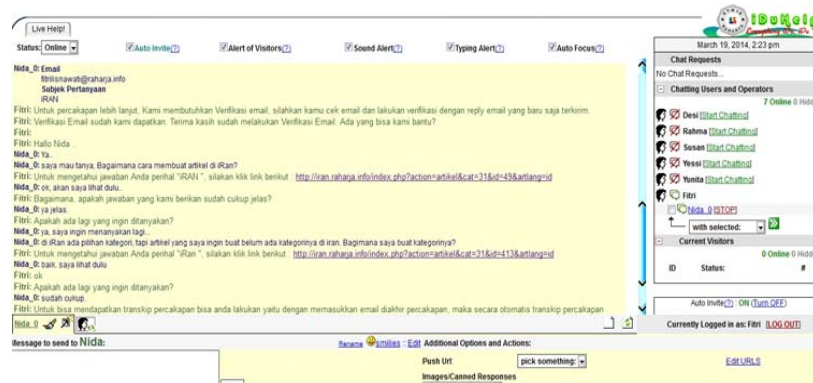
Live Help!

Status: Online

Auto Invite(?)   Alert of Visitors(?)   Sound Alert(?)   Typing Alert(?)   Auto Focus(?)

Nida_0: Email
fitrilisnawati@raharja.info
Subjek Pertanyaan
iRAN
Fitri: Untuk percakapan lebih lanjut, Kami membutuhkan Verifikasi email, silahkan kamu cek email dan lakukan verifikasi dengan reply email yang baru saja terkirim.
Fitri: Verifikasi Email sudah kami dapatkan. Terima kasih sudah melakukan Verifikasi Email. Ada yang bisa kami bantu?
Fitri:
Fitri: Hallo Nida ..
Nida_0: Ya..
Nida_0: saya mau tanya, Bagaimana cara membuat artikel di iRan?
Fitri: Untuk mengetahui jawaban Anda perihal " iRAN ", silakan klik link berikut : http://iran.raharja.info/index.php?action=artikel&cat=31&id=49&artlang=id
Nida_0: ok, akan saya lihat dulu..
Fitri: Bagaimana, apakah jawaban yang kami berikan sudah cukup jelas?
Nida_0: ya jelas.
Fitri: Apakah ada lagi yang ingin ditanyakan?
Nida_0: ya, saya ingin menanyakan lagi..
Nida_0: di iRan ada pilihan kategori, tapi artikel yang saya ingin buat belum ada kategorinya di iran. Bagimana saya buat kategorinya?
Fitri: Untuk mengetahui jawaban Anda perihal " iRAN ", silakan klik link berikut : http://iran.raharja.info/index.php?action=artikel&cat=31&id=413&artlang=id
Nida_0: baik, saya lihat dulu
Fitri: ok
Fitri: Apakah ada lagi yang ingin ditanyakan?
Nida_0: sudah cukup.
Fitri: Untuk bisa mendapatkan transkip percakapan bisa anda lakukan yaitu dengan memasukkan email diakhir percakapan, maka secara otomatis transkip percakapan

Nida_0

Message to send to Nida:

Rename   smilies :: Edit   Additional Options and Actions:

Push Url   pick something:   Edit URLS

Images/Canned Responses

March 19, 2014, 2:23 pm

Chat Requests
No Chat Requests...

Chatting Users and Operators
7 Online 0 Hidd

Desi [Start Chatting]
Rahma [Start Chatting]
Susan [Start Chatting]
Yessi [Start Chatting]
Yunita [Start Chatting]
Fitri
Nida_0 [STOP]
with selected:

Current Visitors
0 Online 0 Hidd
ID   Status:   #

Auto Invite(?) : ON (Turn OFF)

Currently Logged in as: Fitri [LOG OUT]